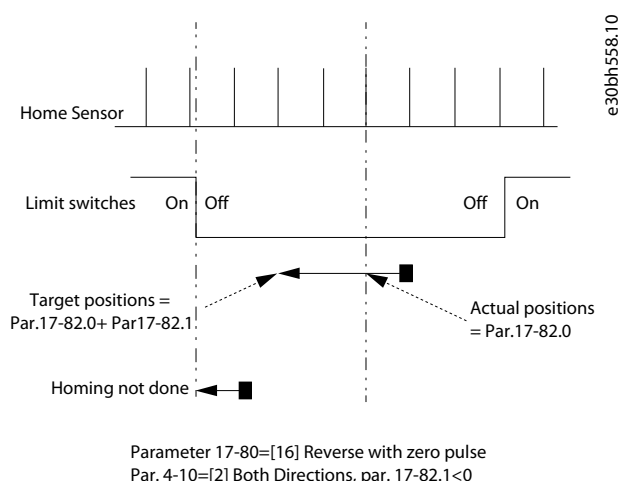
e30bh558.10

Home Sensor

Limit switches On Off Off On

Target positions = Par.17-82.0+ Par17-82.1

Actual positions = Par.17-82.0

Homing not done

Parameter 17-80=[16] Reverse with zero pulse
Par. 4-10=[2] Both Directions, par. 17-82.1<0